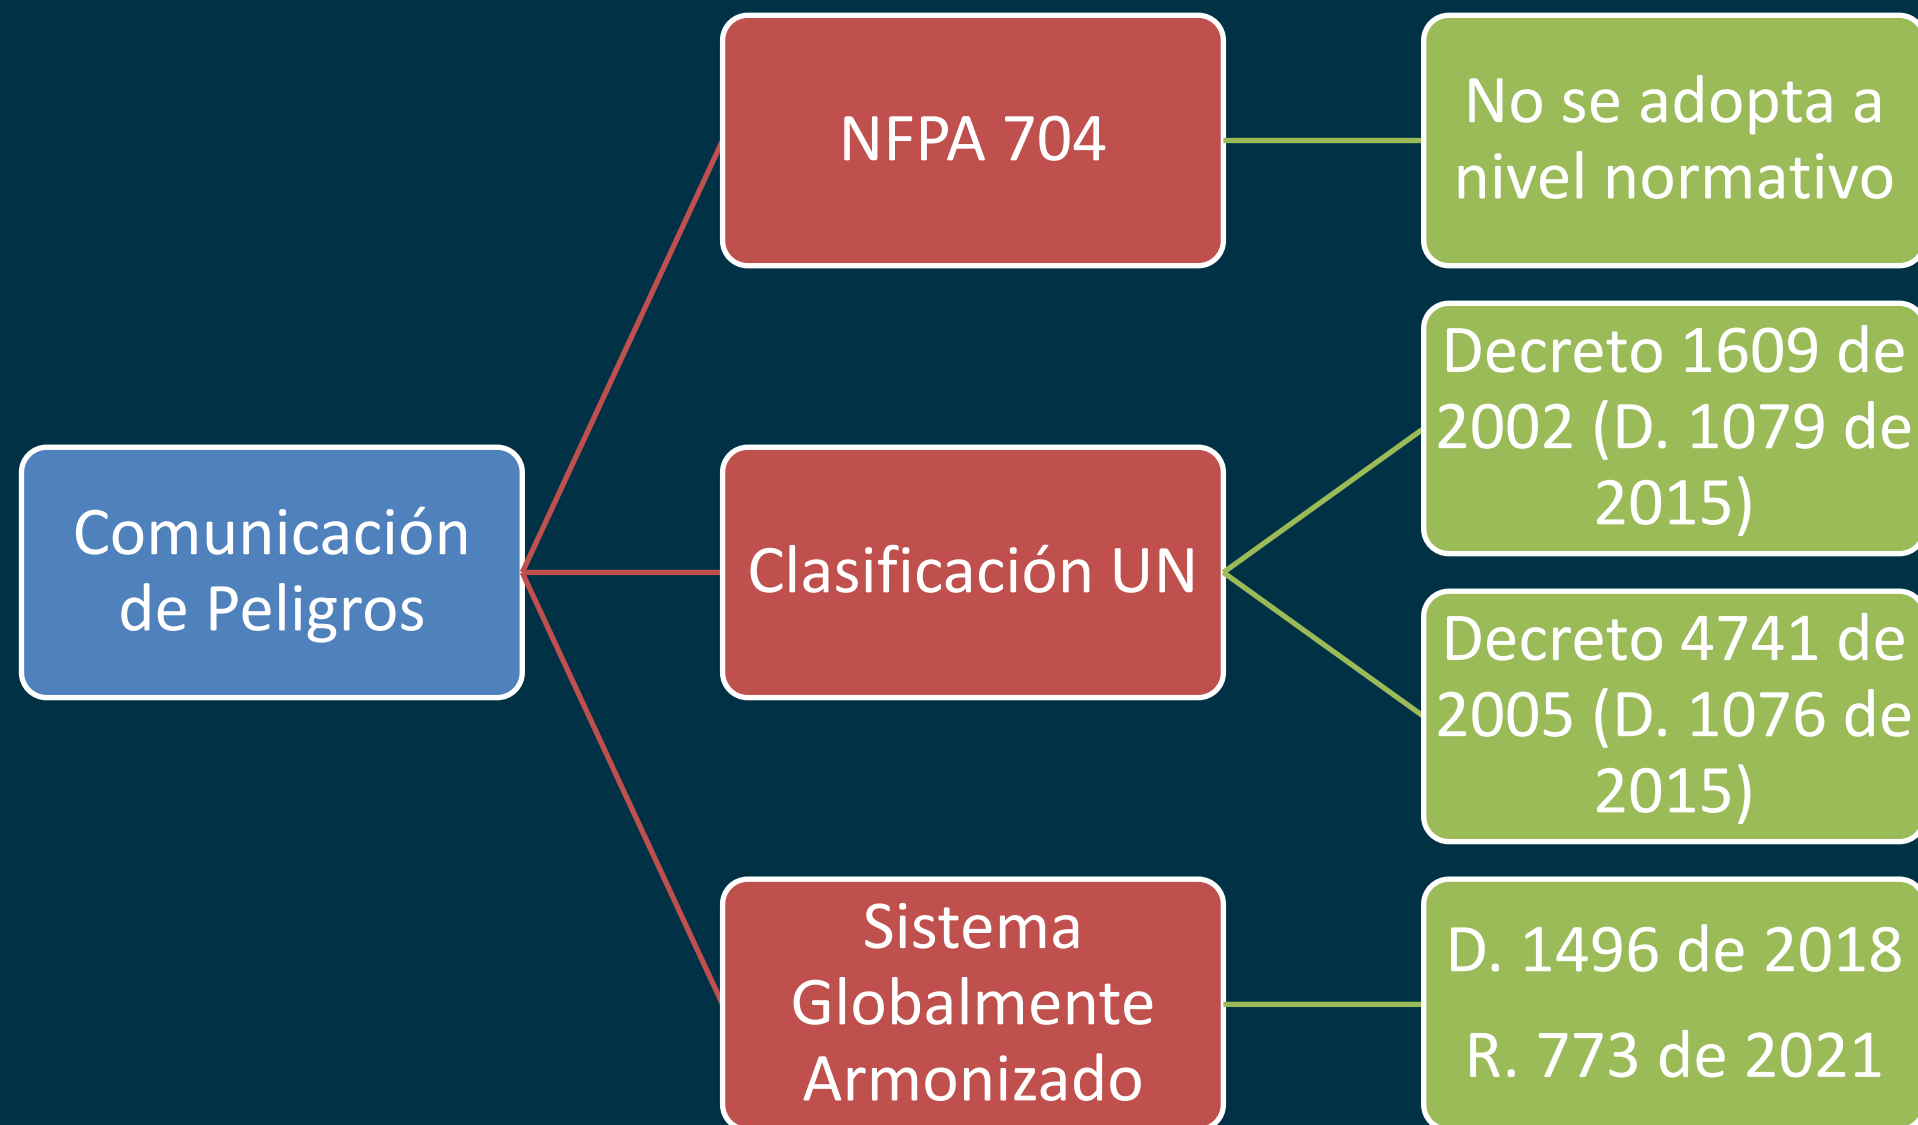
Comunicación de Peligros

NFPA 704

No se adopta a nivel normativo

Clasificación UN

Decreto 1609 de 2002 (D. 1079 de 2015)

Decreto 4741 de 2005 (D. 1076 de 2015)

Sistema Globalmente Armonizado

D. 1496 de 2018

R. 773 de 2021